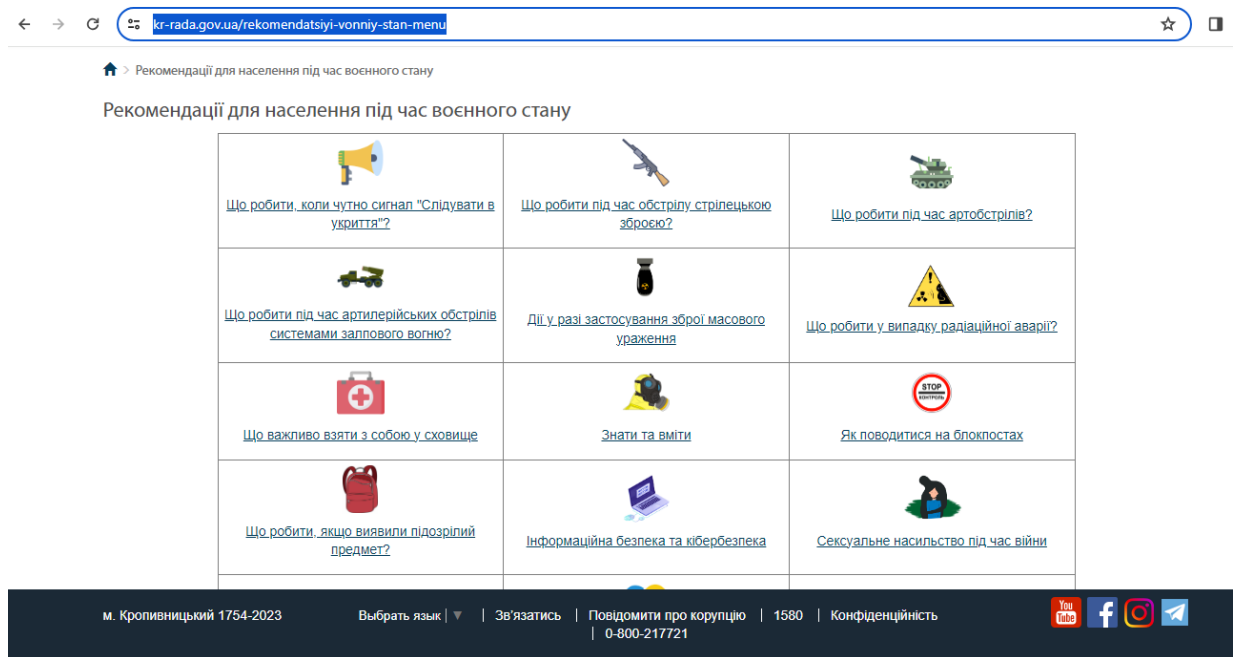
kr-rada.gov.ua/rekomendatsiyi-vonniy-stan-menu

> Рекомендації для населення під час воєнного стану

Рекомендації для населення під час воєнного стану

| | | |
|---|---|---|
| Що робити, коли чутно сигнал "Слідувати в укриття"? | Що робити під час обстрілу стрілецькою зброєю? | Що робити під час артобстрілів? |
| Що робити під час артилерійських обстрілів системами залпового вогню? | Дії у разі застосування зброї масового ураження | Що робити у випадку радіаційної аварії? |
| Що важливо взяти з собою у сховище | Знати та вміти | STOP КОНТРОЛЬ Як поводитися на блокпостах |
| Що робити, якщо виявили підозрілий предмет? | Інформаційна безпека та кібербезпека | Сексуальне насильство під час війни |

м. Кропивницький 1754-2023 Выбрать язык ▼ | Зв'язатись | Повідомити про корупцію | 1580 | Конфіденційність | 0-800-217721

You Tube